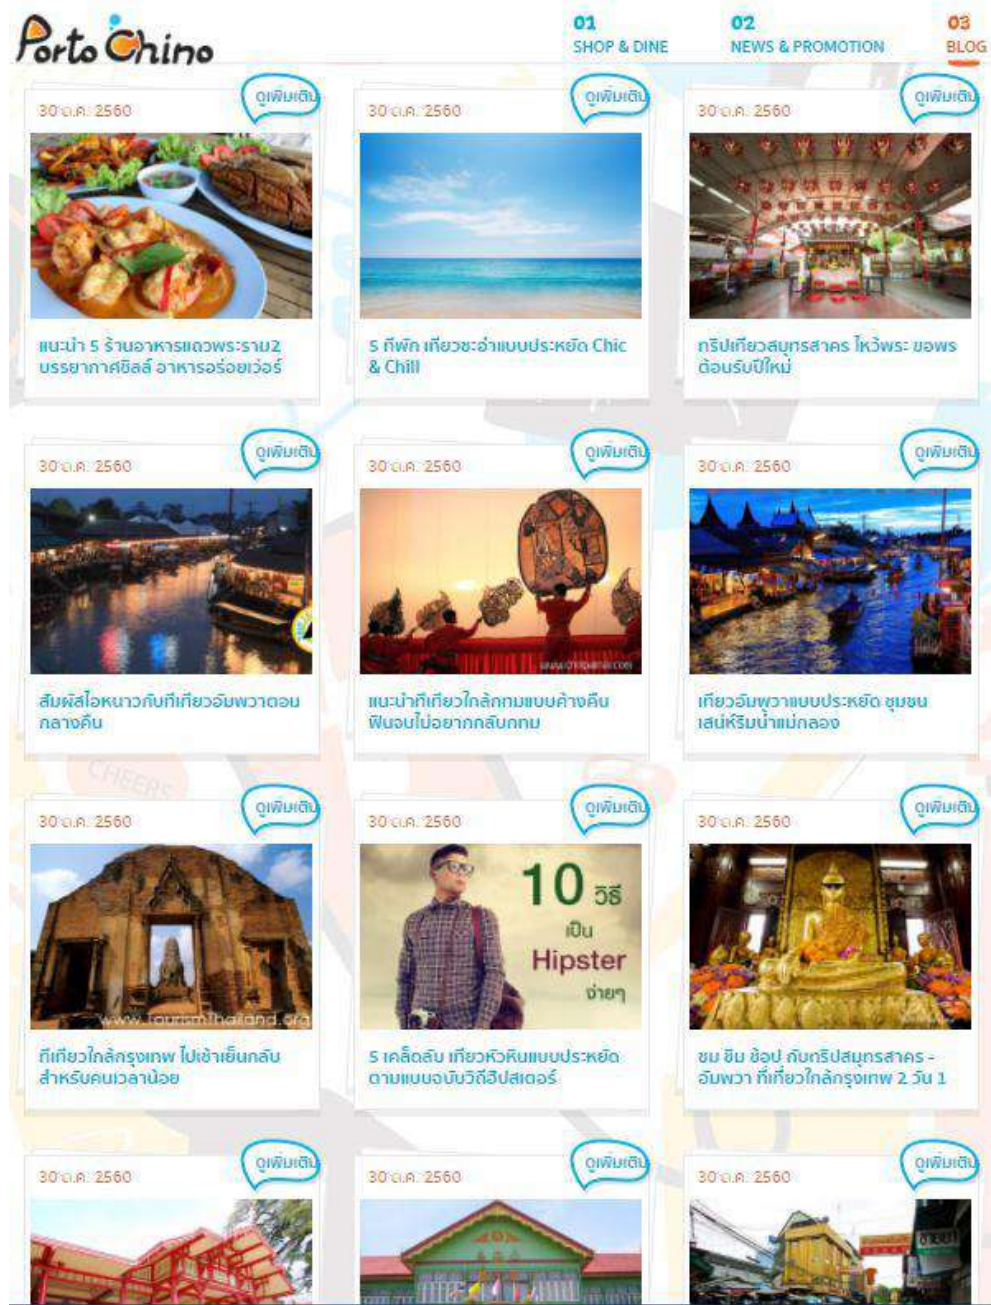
Porto Chino

01
SHOP & DINE

02
NEWS & PROMOTION

03
BLOG

30 ต.ค. 2560
ดูเพิ่มเติม
แนะนำ 5 ร้านอาหารแถวพระราม2 บรรยากาศชิลล์ อาหารอร่อยเว่อร์

30 ต.ค. 2560
ดูเพิ่มเติม
5 ที่พัก เที่ยวชะอำแบบประหยัด Chic & Chill

30 ต.ค. 2560
ดูเพิ่มเติม
ทริปเที่ยวสมุทรสาคร ไหว้พระ ขอพร ต้อนรับปีใหม่

30 ต.ค. 2560
ดูเพิ่มเติม
สัมผัสไอหนาวกับที่เที่ยวอัมพวาตอนกลางคืน

30 ต.ค. 2560
ดูเพิ่มเติม
www.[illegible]
แนะนำที่เที่ยวใกล้กทมแบบค้างคืน ฟินจนไม่อยากกลับกทม

30 ต.ค. 2560
ดูเพิ่มเติม
เที่ยวอัมพวาแบบประหยัด ชุมชนเสน่ห์ริมน้ำแม่กลอง

CHEERS

30 ต.ค. 2560
ดูเพิ่มเติม
www.tourismthailand.org
ที่เที่ยวใกล้กรุงเทพ ไปเช้าเย็นกลับ สำหรับคนเวลาน้อย

30 ต.ค. 2560
ดูเพิ่มเติม
10 วิธี เป็น Hipster ง่ายๆ
5 เคล็ดลับ เที่ยวหัวหินแบบประหยัด ตามแบบฉบับวิถีฮิปสเตอร์

30 ต.ค. 2560
ดูเพิ่มเติม
ชม ชิม ช้อป กับทริปสมุทรสาคร - อัมพวา ที่เที่ยวใกล้กรุงเทพ 2 วัน 1

30 ต.ค. 2560
ดูเพิ่มเติม

30 ต.ค. 2560
ดูเพิ่มเติม

30 ต.ค. 2560
ดูเพิ่มเติม